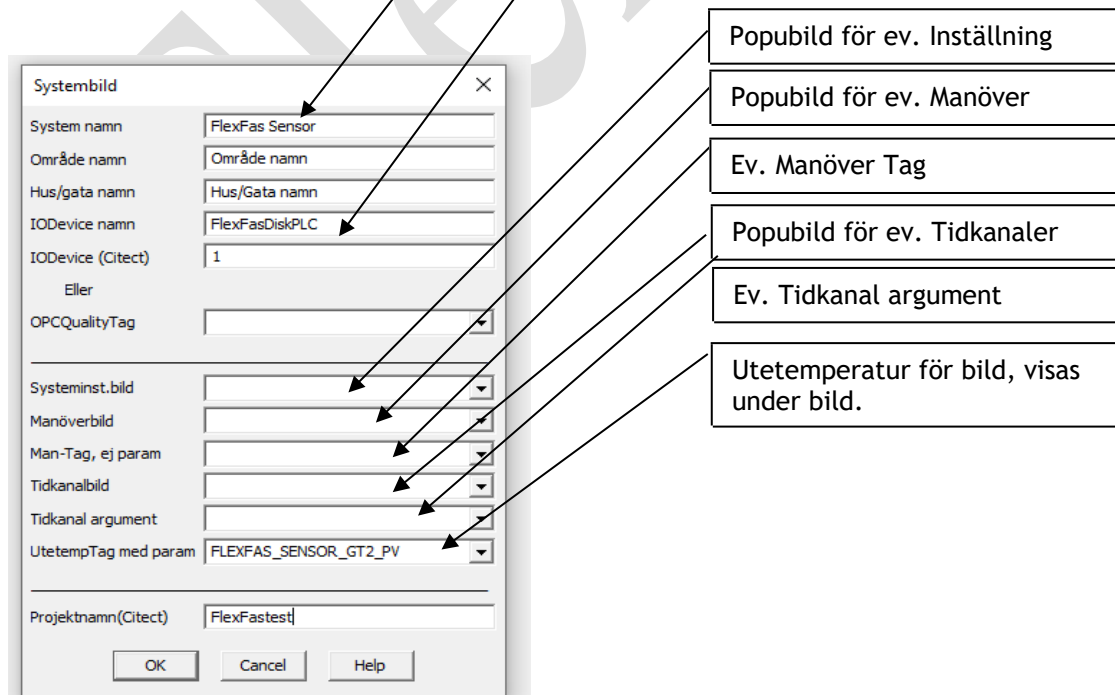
Systembild

System namn FlexFas Sensor

Område namn Område namn

Hus/gata namn Hus/Gata namn

IODevice namn FlexFasDiskPLC

IODevice (Citect) 1

Eller

OPCQualityTag

Systeminst.bild

Manöverbild

Man-Tag, ej param

Tidkanalbild

Tidkanal argument

UtetempTag med param FLEXFAS_SENSOR_GT2_PV

Projektnamn(Citect) FlexFastest

OK Cancel Help

Popubild för ev. Inställning

Popubild för ev. Manöver

Ev. Manöver Tag

Popubild för ev. Tidkanaler

Ev. Tidkanal argument

Utetemperatur för bild, visas under bild.